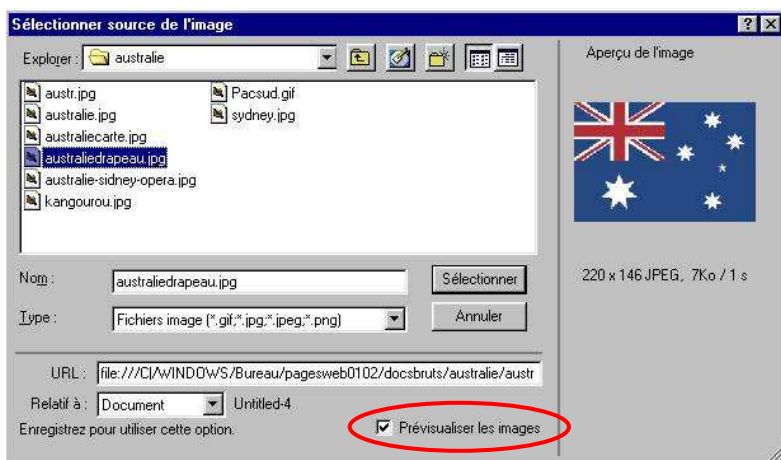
Sélectionner source de l'image

? X

Explorer : australie

Aperçu de l'image

austr.jpg
australie.jpg
australiecarte.jpg
australiedrapeau.jpg
australie-sidney-opera.jpg
kangourou.jpg
Pacsud.gif
sydney.jpg

220 x 146 JPEG, 7Ko / 1 s

Nom : australiedrapeau.jpg
Sélectionner

Type : Fichiers image (*.gif;*.jpg;*.jpeg;*.png)
Annuler

URL : file:///C|/WINDOWS/Bureau/pagesweb0102/docsbruts/australie/austr

Relatif à : Document Untitled-4

Enregistrez pour utiliser cette option.

Prévisualiser les images